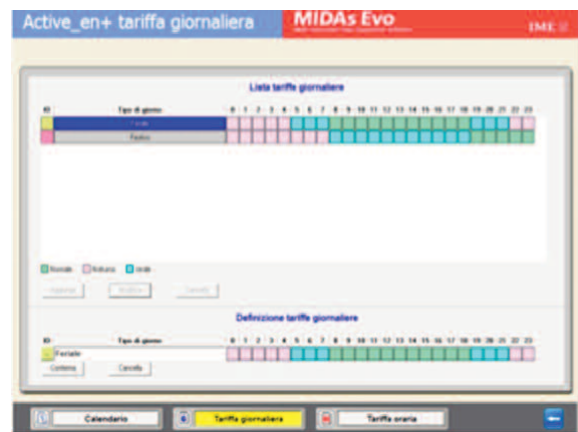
Active_en+ tariffa giornaliera

MIDAs Evo

IME

Lista tariffe giornaliere

| ID | Tipo di giorno | 0 | 1 | 2 | 3 | 4 | 5 | 6 | 7 | 8 | 9 | 10 | 11 | 12 | 13 | 14 | 15 | 16 | 17 | 18 | 19 | 20 | 21 | 22 | 23 |
|---|---|---|---|---|---|---|---|---|---|---|---|---|---|---|---|---|---|---|---|---|---|---|---|---|---|
| | Feriale | | | | | | | | | | | | | | | | | | | | | | | | |
| | Festivo | | | | | | | | | | | | | | | | | | | | | | | | |

Normale Notturno Urbani

Aggiungi Modifica Cancella

Definizione tariffe giornaliere

| ID | Tipo di giorno | 0 | 1 | 2 | 3 | 4 | 5 | 6 | 7 | 8 | 9 | 10 | 11 | 12 | 13 | 14 | 15 | 16 | 17 | 18 | 19 | 20 | 21 | 22 | 23 |
|---|---|---|---|---|---|---|---|---|---|---|---|---|---|---|---|---|---|---|---|---|---|---|---|---|---|
| | Feriale | | | | | | | | | | | | | | | | | | | | | | | | |

Conferma Cancella

Calendario

Tariffa giornaliera

Tariffa oraria